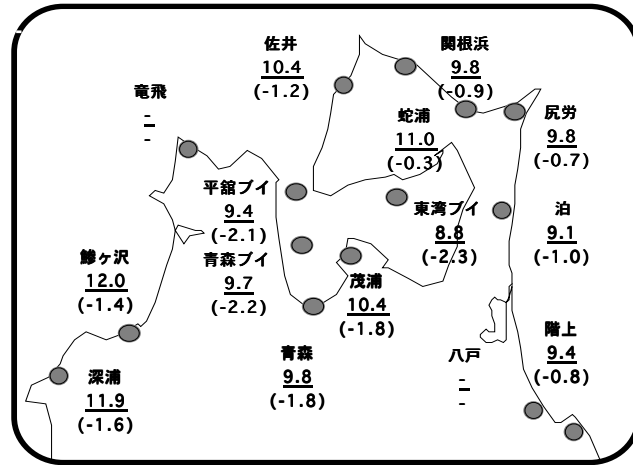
佐井
10.4
(-1.2)

関根浜
9.8
(-0.9)

竜飛
-
-

蛇浦
11.0
(-0.3)

尻労
9.8
(-0.7)

平舘ブイ
9.4
(-2.1)

東湾ブイ
8.8
(-2.3)

泊
9.1
(-1.0)

鰺ヶ沢
12.0
(-1.4)

青森ブイ
9.7
(-2.2)

茂浦
10.4
(-1.8)

階上
9.4
(-0.8)

青森
9.8
(-1.8)

八戸
-
-

深浦
11.9
(-1.6)